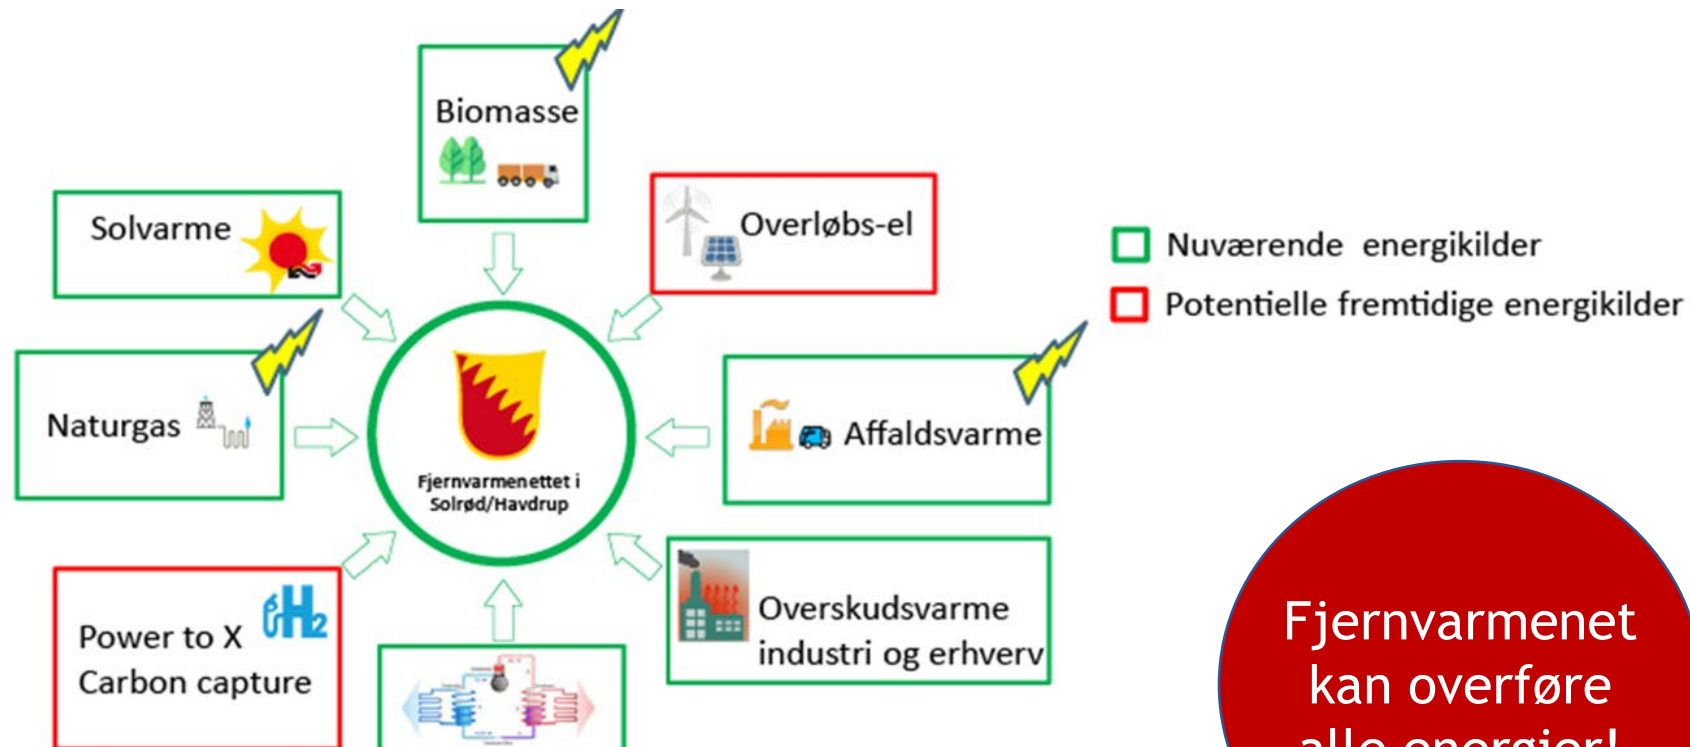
Biomasse

Solvarme

Overløbs-el

Nuværende energikilder

Potentielle fremtidige energikilder

Naturgas

Fjernvarmenettet i Solrød/Havdrup

Affaldsvarme

Power to X
Carbon capture

$H_2$

Overskudsvarme industri og erhverv

Fjernvarmenet kan overføre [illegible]